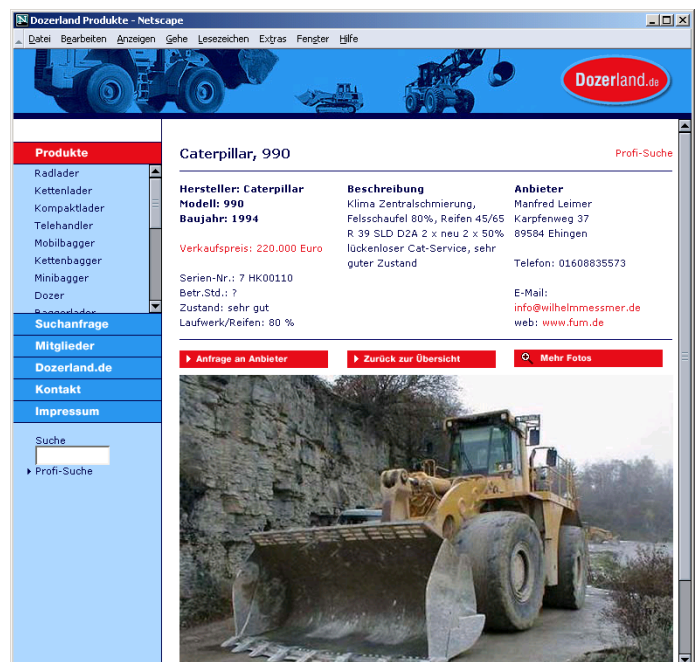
Dozerland Produkte - Netscape

Datei Bearbeiten Anzeigen Gehe Lesezeichen Extras Fenster Hilfe

Dozerland.de

Produkte
Radlader
Kettenlader
Kompaktlader
Telehandler
Mobilbagger
Kettenbagger
Minibagger
Dozer
Baggerlader

Suchanfrage
Mitglieder
Dozerland.de
Kontakt
Impressum

Suche

Profi-Suche

Caterpillar, 990

Profi-Suche

Hersteller: Caterpillar
Modell: 990
Baujahr: 1994

Verkaufspreis: 220.000 Euro

Serien-Nr.: 7 HK00110
Betr.Std.: ?
Zustand: sehr gut
Laufwerk/Reifen: 80 %

Beschreibung
Klima Zentralschmierung, Felsschaufel 80%, Reifen 45/65 R 39 SLD D2A 2 x neu 2 x 50% lückenloser Cat-Service, sehr guter Zustand

Anbieter
Manfred Leimer
Karpfenweg 37
89584 Ehingen

Telefon: 01608835573

E-Mail:
info@wilhelmmessmer.de
web: www.fum.de

Anfrage an Anbieter

Zurück zur Übersicht

Mehr Fotos